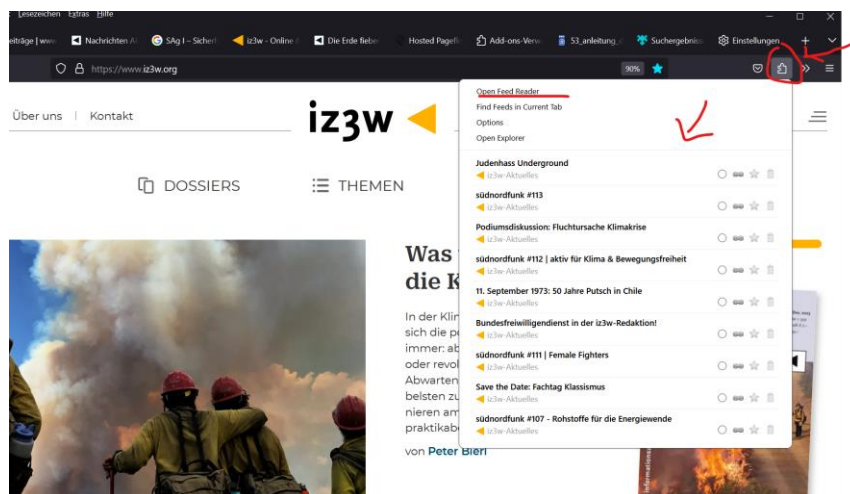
Lesezeichen Extras Hilfe

eiträge | www. Nachrichten A SAg I – Sichert iz3w - Online Die Erde fiebe Hosted PageR Add-ons-Verw 53_anleitung Suchergebnis Einstellungen

https://www.iz3w.org 90%

Über uns | Kontakt

iz3w

DOSSIERS THEMEN

Was
die K

In der Klin
sich die po
immer: ab
oder revol
Abwarten
belsten zu
nieren am
praktikabe

von Peter Bierl

Open Feed Reader
Find Feeds in Current Tab
Options
Open Explorer

Judenhass Underground
iz3w-Aktuelles

südnordfunk #113
iz3w-Aktuelles

Podiumsdiskussion: Fluchtursache Klimakrise
iz3w-Aktuelles

südnordfunk #112 | aktiv für Klima & Bewegungsfreiheit
iz3w-Aktuelles

11. September 1973: 50 Jahre Putsch in Chile
iz3w-Aktuelles

Bundesfreiwilligendienst in der iz3w-Redaktion!
iz3w-Aktuelles

südnordfunk #111 | Female Fighters
iz3w-Aktuelles

Save the Date: Fachtag Klassismus
iz3w-Aktuelles

südnordfunk #107 - Rohstoffe für die Energiewende
iz3w-Aktuelles